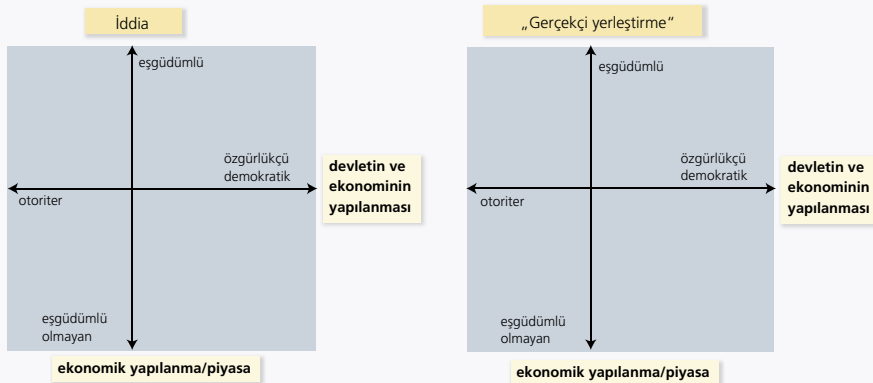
İddia

eşgüdümlü

özgürlükçü demokratik

devletin ve ekonominin yapılanması

otoriter

eşgüdümlü olmayan

ekonomik yapılanma/piyasa

„Gerçekçi yerleştirme"

eşgüdümlü

özgürlükçü demokratik

devletin ve ekonominin yapılanması

otoriter

eşgüdümlü olmayan

ekonomik yapılanma/piyasa